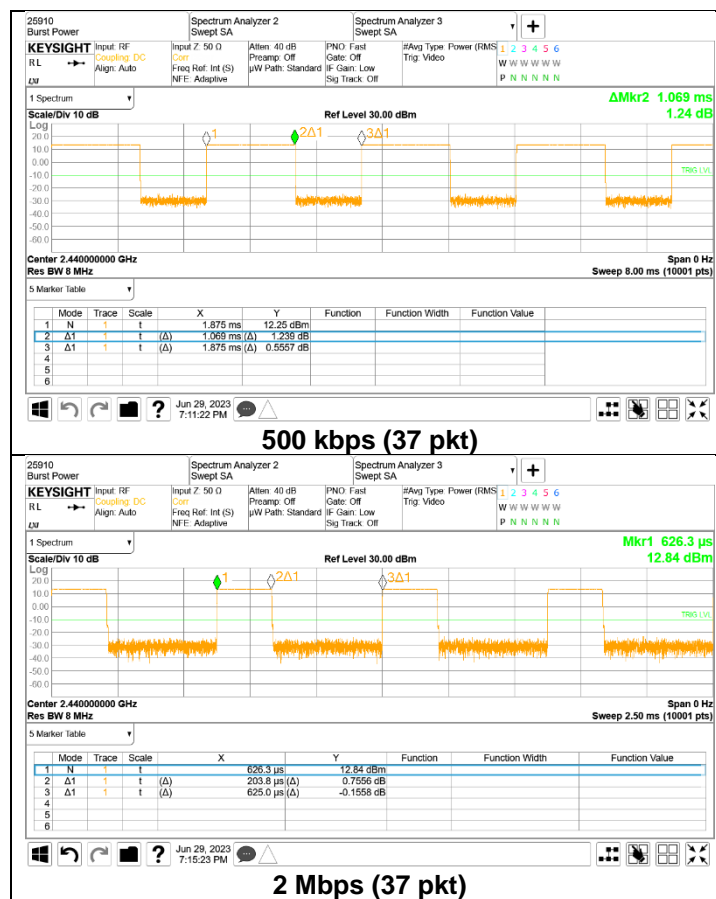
25910
Burst Power

Spectrum Analyzer 2
Swept SA

Spectrum Analyzer 3
Swept SA

KEYSIGHT
RL
LXI

Input: RF
Coupling: DC
Align: Auto

Input Z: 50 Ω
Corr
Freq Ref: Int (S)
NFE: Adaptive

Atten: 40 dB
Preamp: Off
µW Path: Standard

PNO: Fast
Gate: Off
IF Gain: Low
Sig Track: Off

#Avg Type: Power (RMS)
Trig: Video

1 2 3 4 5 6
W W W W W W
P N N N N N

1 Spectrum

ΔMkr2 1.069 ms
1.24 dB

Scale/Div 10 dB
Ref Level 30.00 dBm

Log
20.0
10.0
0.00
-10.0
-20.0
-30.0
-40.0
-50.0
-60.0

1
2Δ1
3Δ1
TRIG LVL

Center 2.440000000 GHz
Res BW 8 MHz
Span 0 Hz
Sweep 8.00 ms (10001 pts)

5 Marker Table

| | Mode | Trace | Scale | | X | | Y | Function | Function Width | Function Value |
|---|---|---|---|---|---|---|---|---|---|---|
| 1 | N | 1 | t | | 1.875 ms | | 12.25 dBm | | | |
| 2 | Δ1 | 1 | t | (Δ) | 1.069 ms | (Δ) | 1.239 dB | | | |
| 3 | Δ1 | 1 | t | (Δ) | 1.875 ms | (Δ) | 0.5557 dB | | | |
| 4 | | | | | | | | | | |
| 5 | | | | | | | | | | |
| 6 | | | | | | | | | | |

Jun 29, 2023
7:11:22 PM

500 kbps (37 pkt)

25910
Burst Power

Spectrum Analyzer 2
Swept SA

Spectrum Analyzer 3
Swept SA

KEYSIGHT
RL
LXI

Input: RF
Coupling: DC
Align: Auto

Input Z: 50 Ω
Corr
Freq Ref: Int (S)
NFE: Adaptive

Atten: 40 dB
Preamp: Off
µW Path: Standard

PNO: Fast
Gate: Off
IF Gain: Low
Sig Track: Off

#Avg Type: Power (RMS)
Trig: Video

1 2 3 4 5 6
W W W W W W
P N N N N N

1 Spectrum

Mkr1 626.3 µs
12.84 dBm

Scale/Div 10 dB
Ref Level 30.00 dBm

Log
20.0
10.0
0.00
-10.0
-20.0
-30.0
-40.0
-50.0
-60.0

1
2Δ1
3Δ1
TRIG LVL

Center 2.440000000 GHz
Res BW 8 MHz
Span 0 Hz
Sweep 2.50 ms (10001 pts)

5 Marker Table

| | Mode | Trace | Scale | | X | | Y | Function | Function Width | Function Value |
|---|---|---|---|---|---|---|---|---|---|---|
| 1 | N | 1 | t | | 626.3 µs | | 12.84 dBm | | | |
| 2 | Δ1 | 1 | t | (Δ) | 203.8 µs | (Δ) | 0.7556 dB | | | |
| 3 | Δ1 | 1 | t | (Δ) | 625.0 µs | (Δ) | -0.1558 dB | | | |
| 4 | | | | | | | | | | |
| 5 | | | | | | | | | | |
| 6 | | | | | | | | | | |

Jun 29, 2023
7:15:23 PM

2 Mbps (37 pkt)